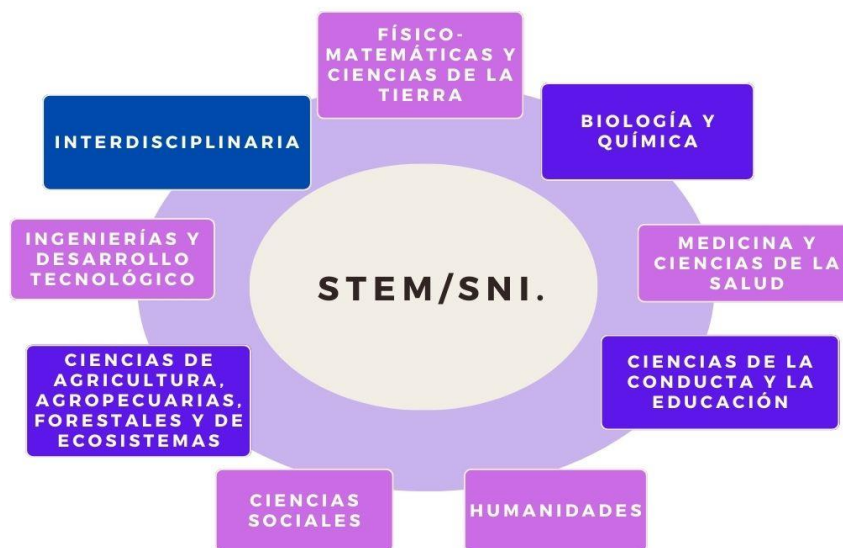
FÍSICO-MATEMÁTICAS Y CIENCIAS DE LA TIERRA

BIOLOGÍA Y QUÍMICA

MEDICINA Y CIENCIAS DE LA SALUD

CIENCIAS DE LA CONDUCTA Y LA EDUCACIÓN

HUMANIDADES

CIENCIAS SOCIALES

CIENCIAS DE AGRICULTURA, AGROPECUARIAS, FORESTALES Y DE ECOSISTEMAS

INGENIERÍAS Y DESARROLLO TECNOLÓGICO

INTERDISCIPLINARIA

STEM/SNI.